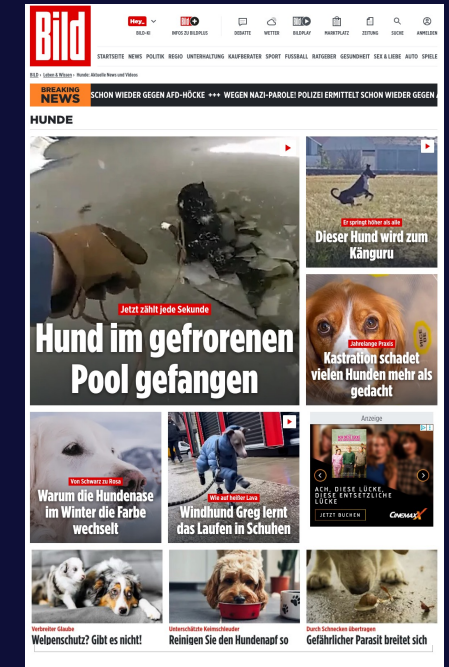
BILD

Hey. BILD-ID
BILD+ INFOS ZU BILDPLUS
DEBATTE
WETTER
BILDPLAY
MARKTPLATZ
ZEITUNG
SUCHE
ANMELDEN

STARTSEITE NEWS POLITIK REGIO UNTERHALTUNG KAUFBERATER SPORT FUSSBALL RATGEBER GESUNDHEIT SEX & LIEBE AUTO SPIELE

BILD » Leben & Wissen » Hunde: Aktuelle News und Videos

BREAKING NEWS SCHON WIEDER GEGEN AFD-HÖCKE +++ WEGEN NAZI-PAROLE! POLIZEI ERMITTELT SCHON WIEDER GEGEN A

HUNDE

Jetzt zählt jede Sekunde
Hund im gefrorenen Pool gefangen

Er springt höher als alle
Dieser Hund wird zum Känguru

Jahrelange Praxis
Kastration schadet vielen Hunden mehr als gedacht

Von Schwarz zu Rosa
Warum die Hundenase im Winter die Farbe wechselt

Wie auf heißer Lava
Windhund Greg lernt das Laufen in Schuhen

Anzeige
ACH, DIESE LÜCKE, DIESE ENTSETZLICHE LÜCKE
JETZT BUCHEN
CINEMAXX

Verbreiteter Glaube
Welpenschutz? Gibt es nicht!

Unterschätzte Keimschleuder
Reinigen Sie den Hundenapf so

Durch Schnecken übertragen
Gefährlicher Parasit breitet sich